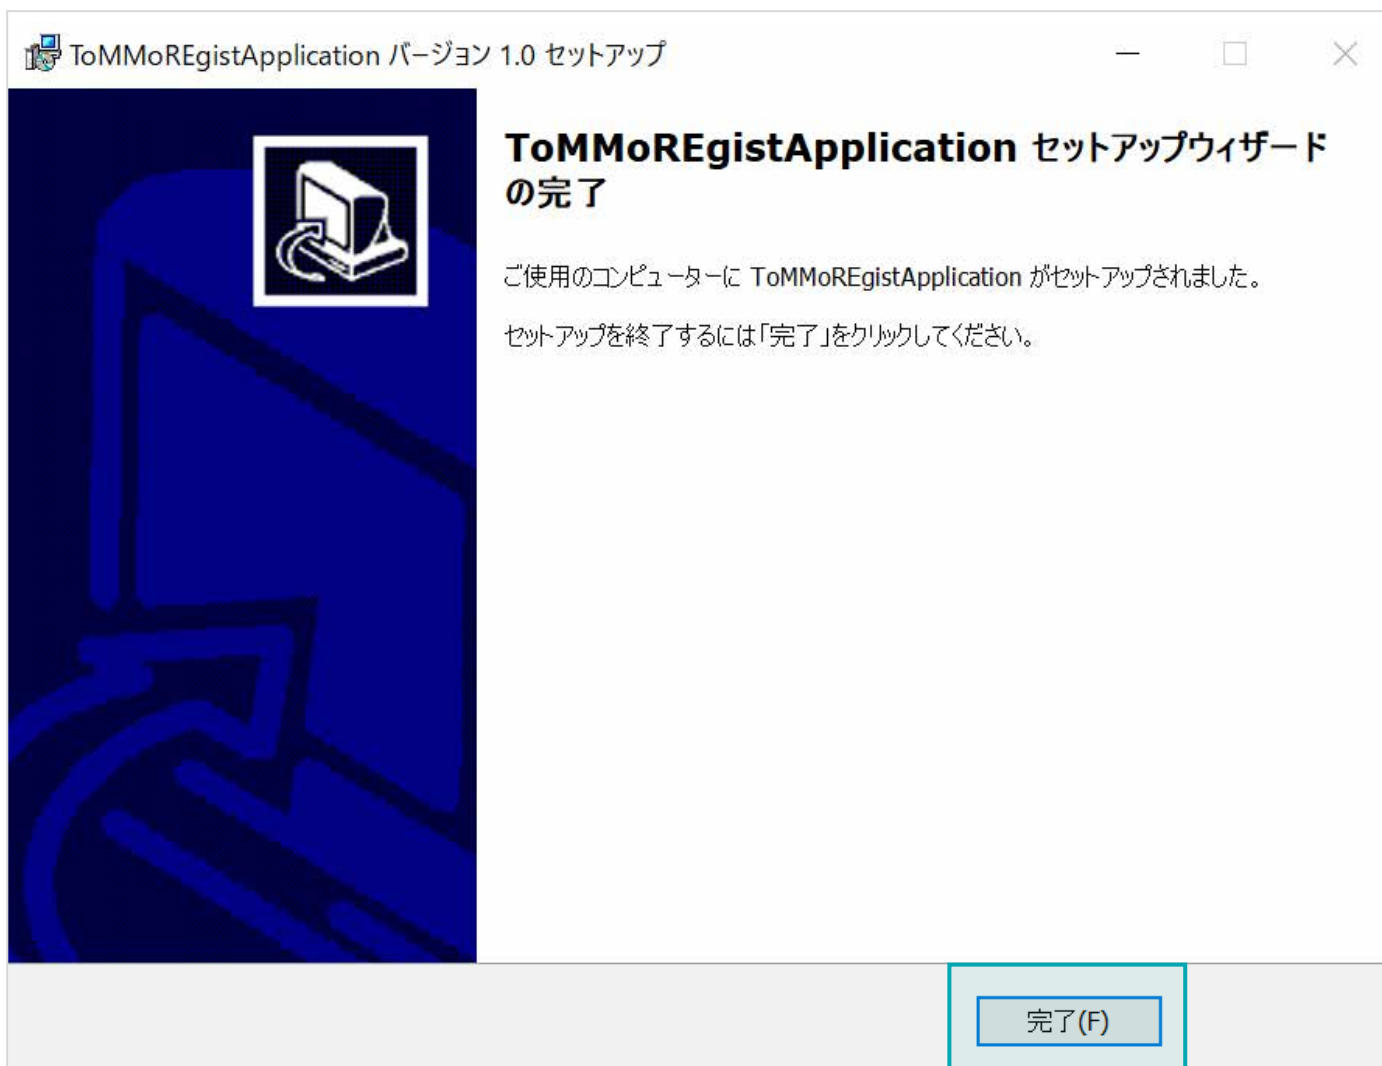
ToMMoREgistApplication バージョン 1.0 セットアップ

ToMMoREgistApplication セットアップウィザードの完了

ご使用のコンピューターに ToMMoREgistApplication がセットアップされました。

セットアップを終了するには「完了」をクリックしてください。

完了(F)